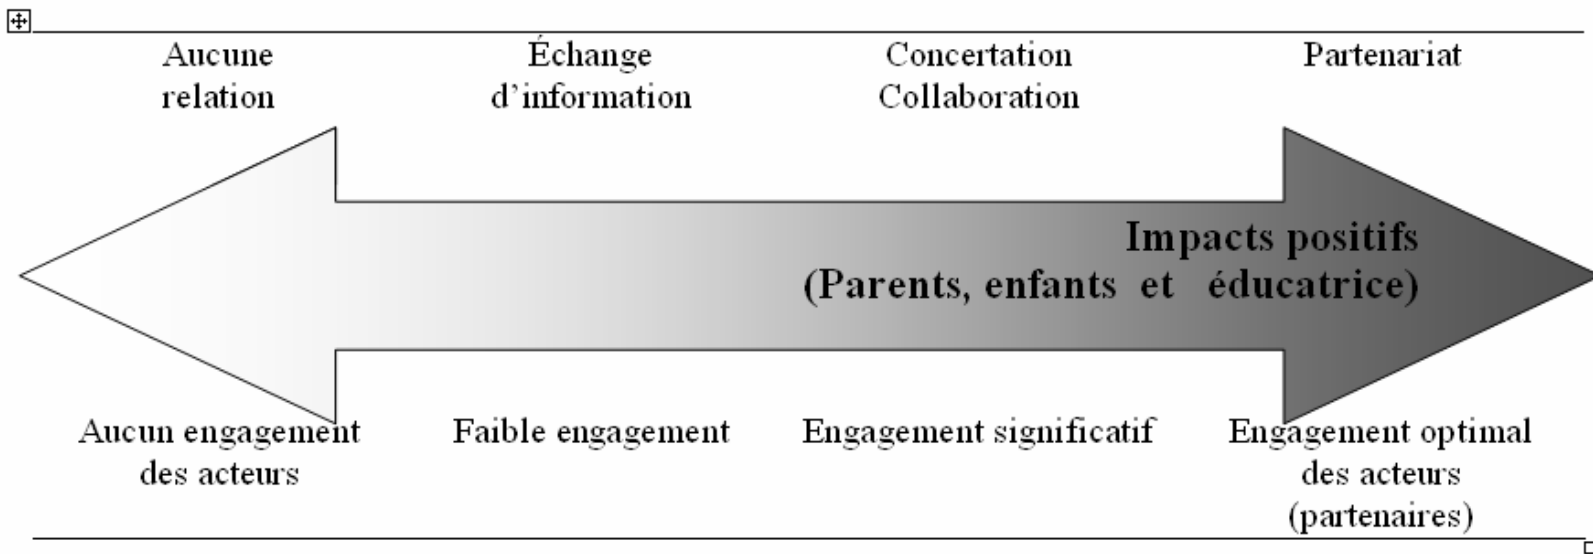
Aucune relation

Échange d’information

Concertation Collaboration

Partenariat

Impacts positifs (Parents, enfants et éducatrice)

Aucun engagement des acteurs

Faible engagement

Engagement significatif

Engagement optimal des acteurs (partenaires)